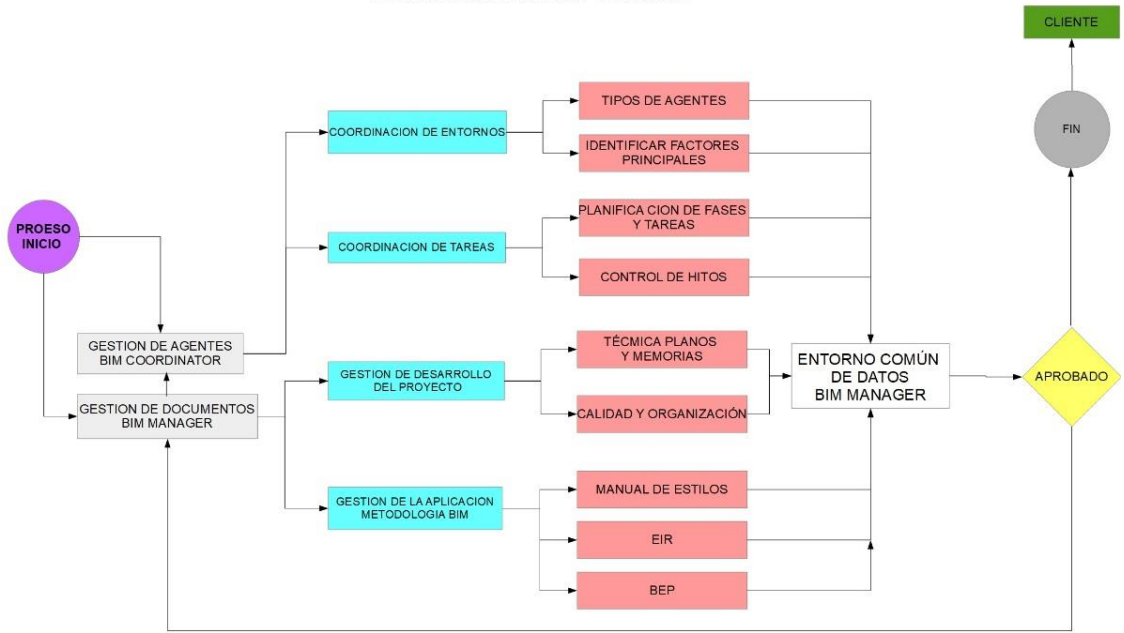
CLIENTE

FIN

PROESO INICIO

GESTION DE AGENTES BIM COORDINATOR

GESTION DE DOCUMENTOS BIM MANAGER

COORDINACION DE ENTORNOS

COORDINACION DE TAREAS

GESTION DE DESARROLLO DEL PROYECTO

GESTION DE LA APLICACION METODOLOGIA BIM

TIPOS DE AGENTES

IDENTIFICAR FACTORES PRINCIPALES

PLANIFICA CION DE FASES Y TAREAS

CONTROL DE HITOS

TÉCMICA PLANOS Y MEMORIAS

CALIDAD Y ORGANIZACIÓN

MANUAL DE ESTILOS

EIR

BEP

ENTORNO COMÚN DE DATOS BIM MANAGER

APROBADO